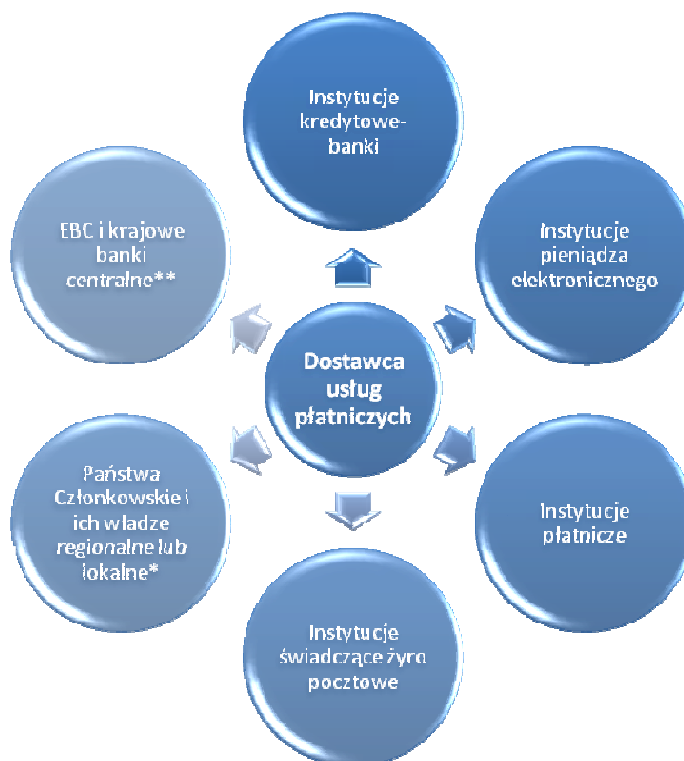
Instytucje kredytowe-banki

EBC i krajowe banki centralne**

Instytucje pieniądza elektronicznego

Dostawca usług płatniczych

Państwa Członkowskie i ich władze regionalne lub lokalne*

Instytucje płatnicze

Instytucje świadczące żyro pocztowe